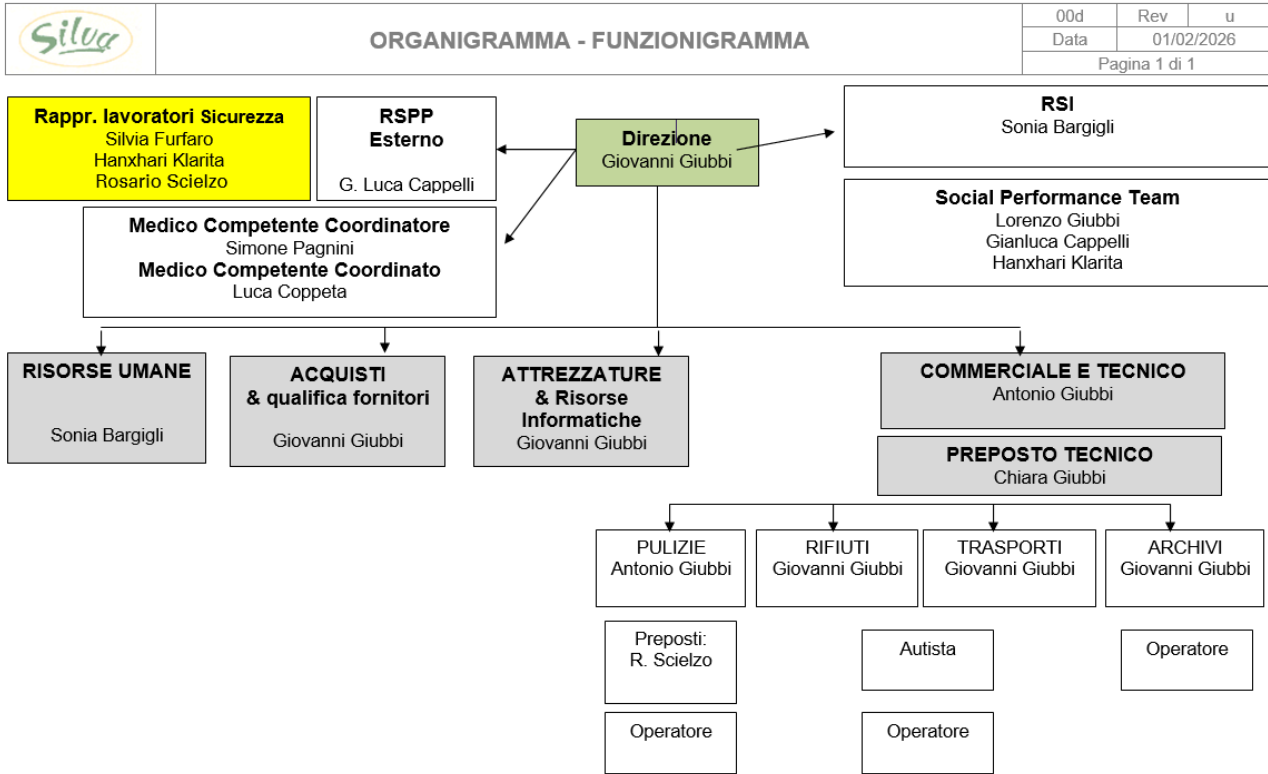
Silva

ORGANIGRAMMA - FUNZIONIGRAMMA

| 00d | Rev | u |
|---|---|---|
| Data | 01/02/2026 | |
| Pagina 1 di 1 | | |

Rappr. lavoratori Sicurezza
Silvia Furfaro
Hanxhari Klarita
Rosario Scielzo

RSPP
Esterno
G. Luca Cappelli

Direzione
Giovanni Giubbi

RSI
Sonia Bargigli

Social Performance Team
Lorenzo Giubbi
Gianluca Cappelli
Hanxhari Klarita

Medico Competente Coordinatore
Simone Pagnini
Medico Competente Coordinato
Luca Coppeta

RISORSE UMANE
Sonia Bargigli

ACQUISTI
& qualifica fornitori
Giovanni Giubbi

ATTREZZATURE
& Risorse
Informatiche
Giovanni Giubbi

COMMERCIALE E TECNICO
Antonio Giubbi

PREPOSTO TECNICO
Chiara Giubbi

PULIZIE
Antonio Giubbi

RIFIUTI
Giovanni Giubbi

TRASPORTI
Giovanni Giubbi

ARCHIVI
Giovanni Giubbi

Preposti:
R. Scielzo

Autista

Operatore

Operatore

Operatore